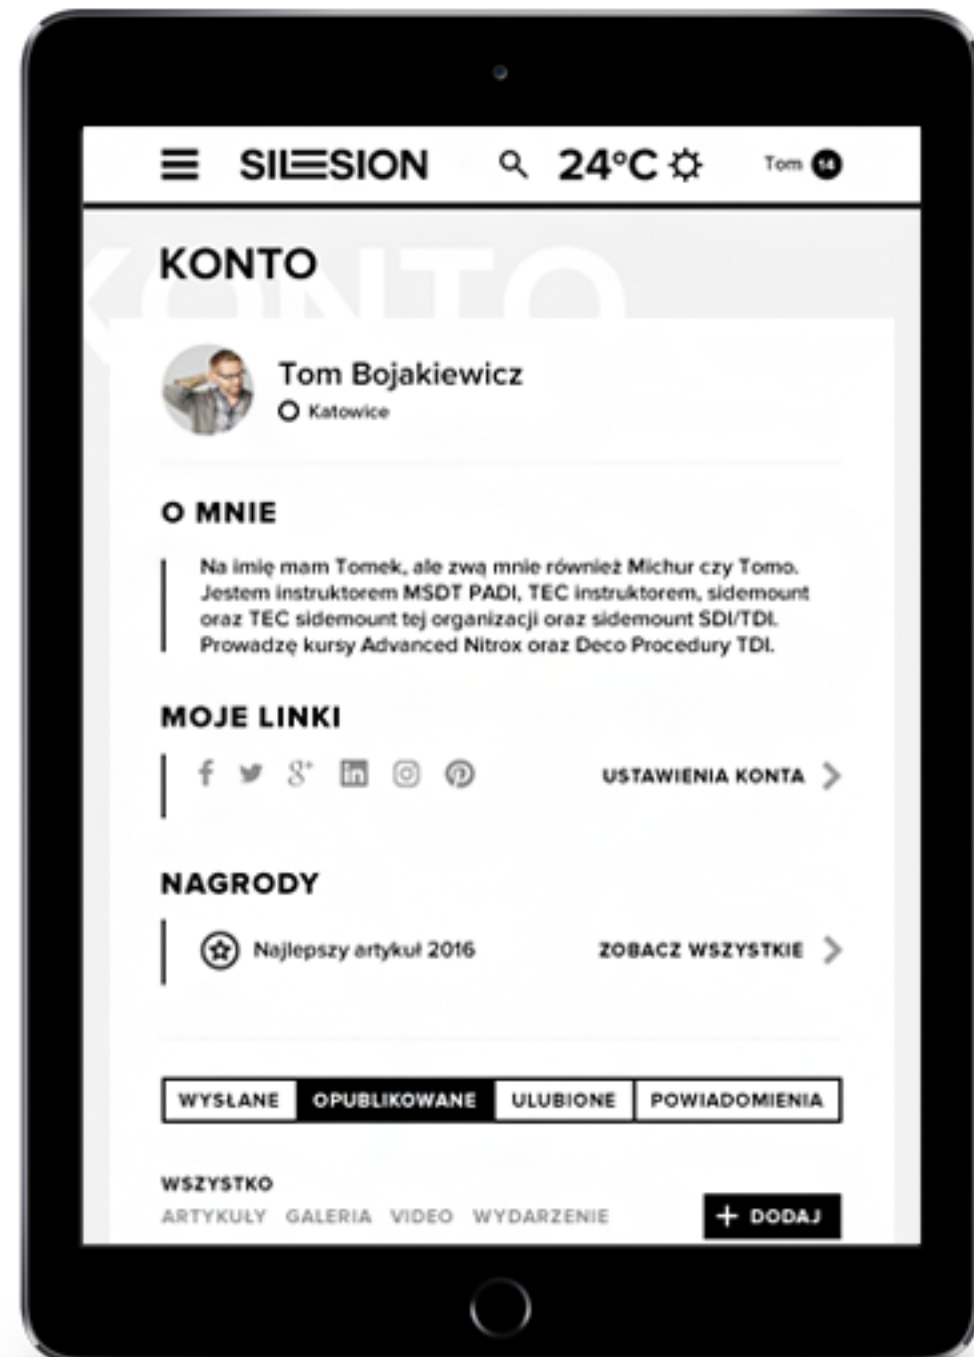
SILESION 24°C Tom 14

KONTO

Tom Bojakiewicz
Katowice

O MNIE

Na imię mam Tomek, ale zwą mnie również Michur czy Tomo. Jestem instruktorem MSDT PADI, TEC instruktorem, sidemount oraz TEC sidemount tej organizacji oraz sidemount SDI/TDI. Prowadzę kursy Advanced Nitrox oraz Deco Procedury TDI.

MOJE LINKI

USTAWIENIA KONTA

NAGRODY

Najlepszy artykuł 2016

ZOBACZ WSZYSTKIE

| WYSŁANE | OPUBLIKOWANE | ULUBIONE | POWIADOMIENIA |
|---|---|---|---|

WSZYSTKO
ARTYKUŁY GALERIA VIDEO WYDARZENIE

+ DODAJ